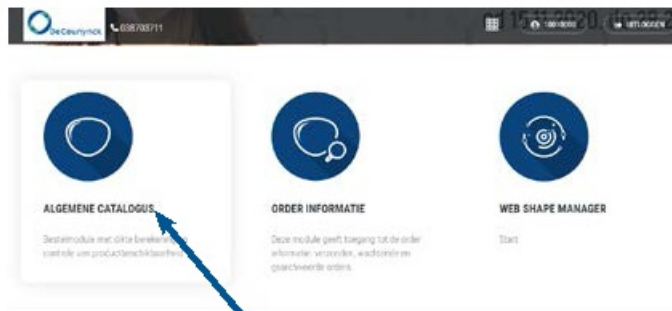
DeCeunynck 038708711

od 15.11.2020 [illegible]

1000000 UITLOGGEN

ALGEMENE CATALOGUS

Bestelmodule met online berekening en controle van productbeschikbaarheid

ORDER INFORMATIE

Deze module geeft toegang tot de order informatie: verzonden, wachtende en geactiveerde orders.

WEB SHAPE MANAGER

Start